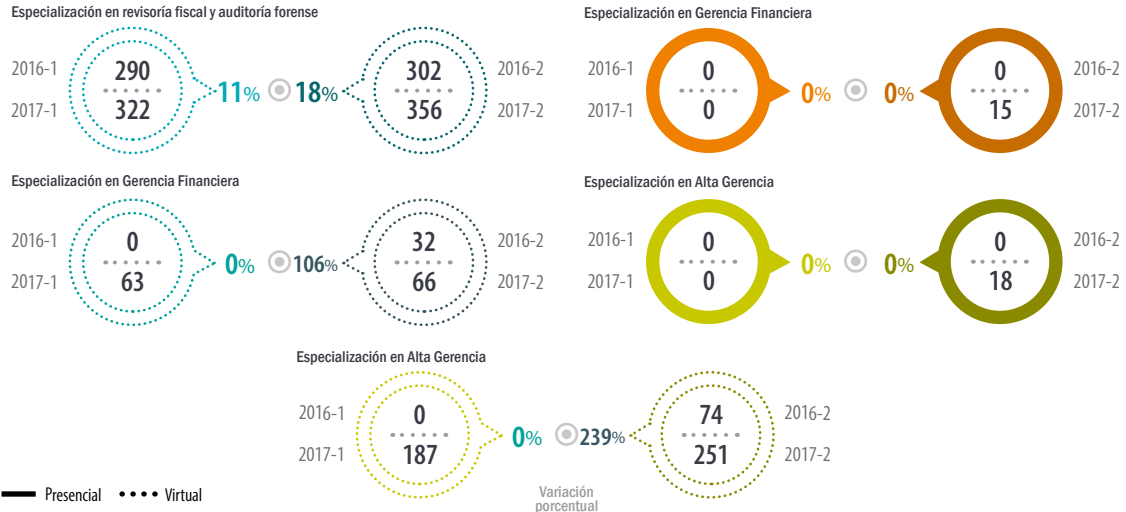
Especialización en revisoría fiscal y auditoría forense

2016-1 290 322 2017-1 11% 18% 302 356 2016-2 2017-2

Especialización en Gerencia Financiera

2016-1 0 0 2017-1 0% 0% 0 15 2016-2 2017-2

Especialización en Gerencia Financiera

2016-1 0 63 2017-1 0% 106% 32 66 2016-2 2017-2

Especialización en Alta Gerencia

2016-1 0 0 2017-1 0% 0% 0 18 2016-2 2017-2

Especialización en Alta Gerencia

2016-1 0 187 2017-1 0% 239% 74 251 2016-2 2017-2

Presencial Virtual

Variación porcentual